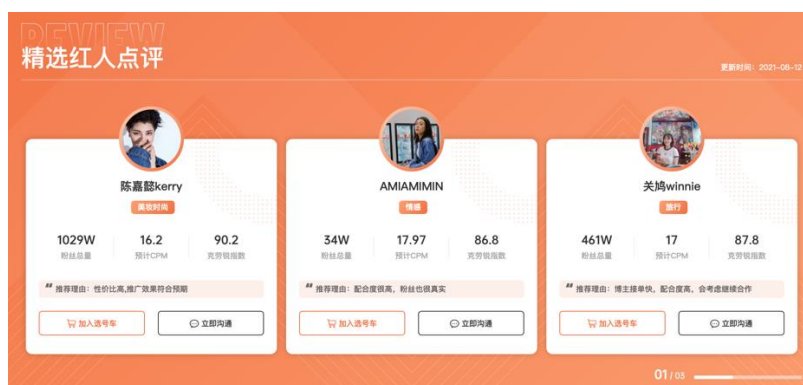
REVIEW
精选红人点评

更新时间：2021-08-12

陈嘉懿kerry
美妆时尚

| 1029W | 16.2 | 90.2 |
|---|---|---|
| 粉丝总量 | 预计CPM | 克劳锐指数 |

“ 推荐理由：性价比高,推广效果符合预期

加入选号车
立即沟通

AMIAMIMIN
情感

| 34W | 17.97 | 86.8 |
|---|---|---|
| 粉丝总量 | 预计CPM | 克劳锐指数 |

“ 推荐理由：配合度很高，粉丝也很真实

加入选号车
立即沟通

关鸠winnie
旅行

| 461W | 17 | 87.8 |
|---|---|---|
| 粉丝总量 | 预计CPM | 克劳锐指数 |

“ 推荐理由：博主接单快，配合度高，会考虑继续合作

加入选号车
立即沟通

01 / 03